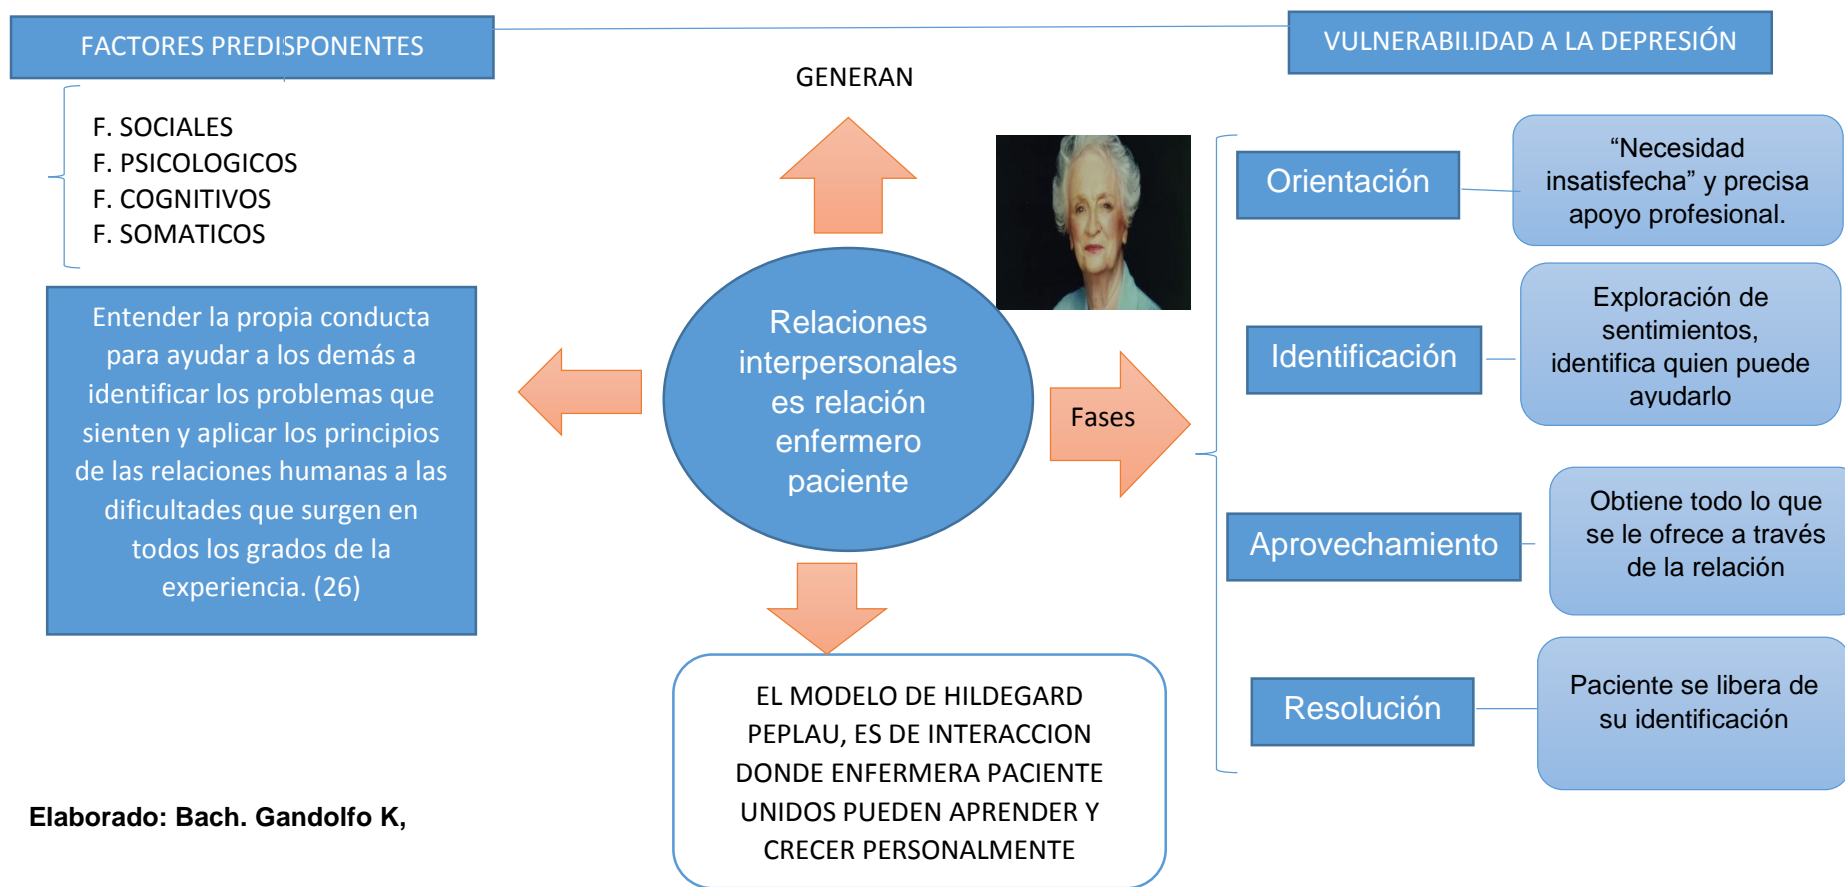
FACTORES PREDISPONENTES

GENERAN

VULNERABILIDAD A LA DEPRESIÓN

F. SOCIALES
F. PSICOLOGICOS
F. COGNITIVOS
F. SOMATICOS

Entender la propia conducta para ayudar a los demás a identificar los problemas que sienten y aplicar los principios de las relaciones humanas a las dificultades que surgen en todos los grados de la experiencia. (26)

Relaciones interpersonales es relación enfermero paciente

Fases

Orientación

"Necesidad insatisfecha" y precisa apoyo profesional.

Identificación

Exploración de sentimientos, identifica quien puede ayudarlo

Aprovechamiento

Obtiene todo lo que se le ofrece a través de la relación

Resolución

Paciente se libera de su identificación

EL MODELO DE HILDEGARD PEPLAU, ES DE INTERACCION DONDE ENFERMERA PACIENTE UNIDOS PUEDEN APRENDER Y CRECER PERSONALMENTE

Elaborado: Bach. Gandolfo K,